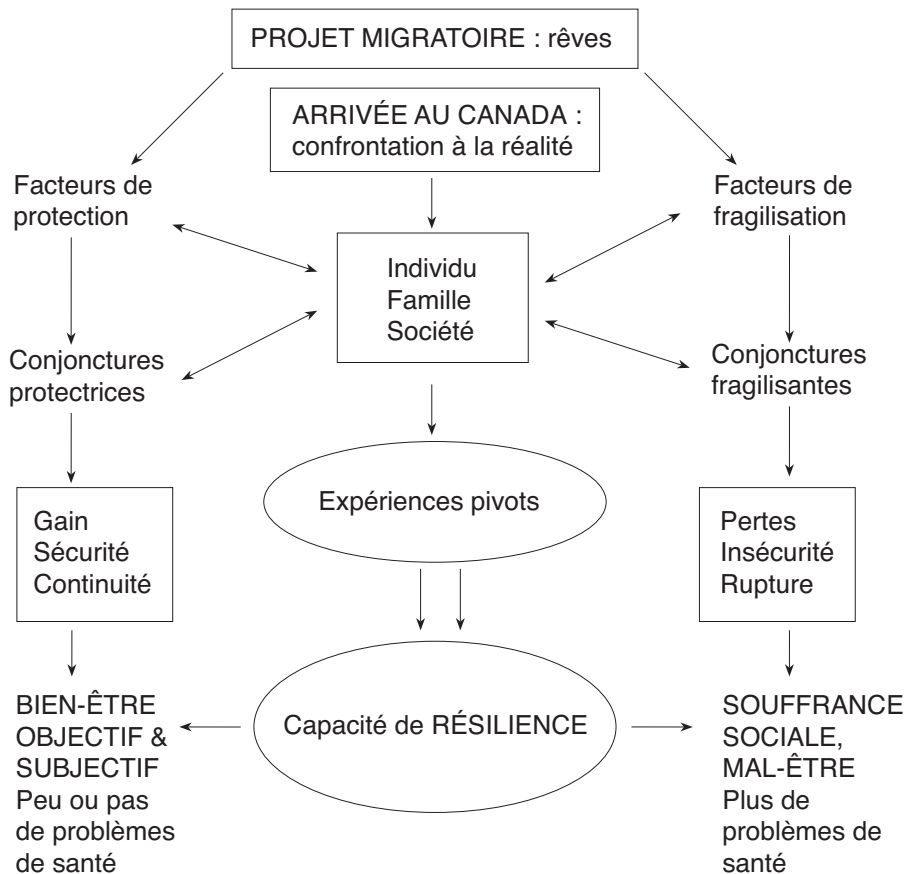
PROJET MIGRATOIRE : rêves

ARRIVÉE AU CANADA : confrontation à la réalité

Facteurs de protection

Facteurs de fragilisation

Individu
Famille
Société

Conjonctures protectrices

Conjonctures fragilisantes

Expériences pivots

Gain
Sécurité
Continuité

Pertes
Insécurité
Rupture

BIEN-ÊTRE OBJECTIF & SUBJECTIF
Peu ou pas de problèmes de santé

Capacité de RÉSILIENCE

SOUFFRANCE SOCIALE, MAL-ÊTRE
Plus de problèmes de santé